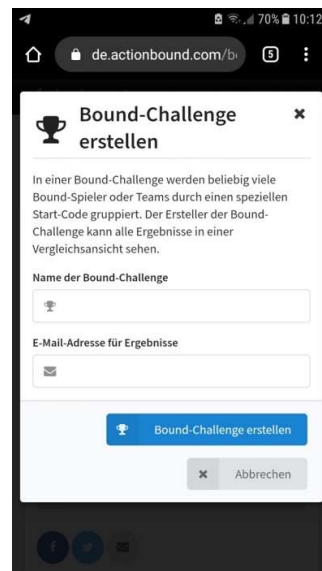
70% 10:12

de.actionbound.com/b

5

Bound-Challenge erstellen

×

In einer Bound-Challenge werden beliebig viele Bound-Spieler oder Teams durch einen speziellen Start-Code gruppiert. Der Ersteller der Bound-Challenge kann alle Ergebnisse in einer Vergleichsansicht sehen.

Name der Bound-Challenge

E-Mail-Adresse für Ergebnisse

Bound-Challenge erstellen

× Abbrechen